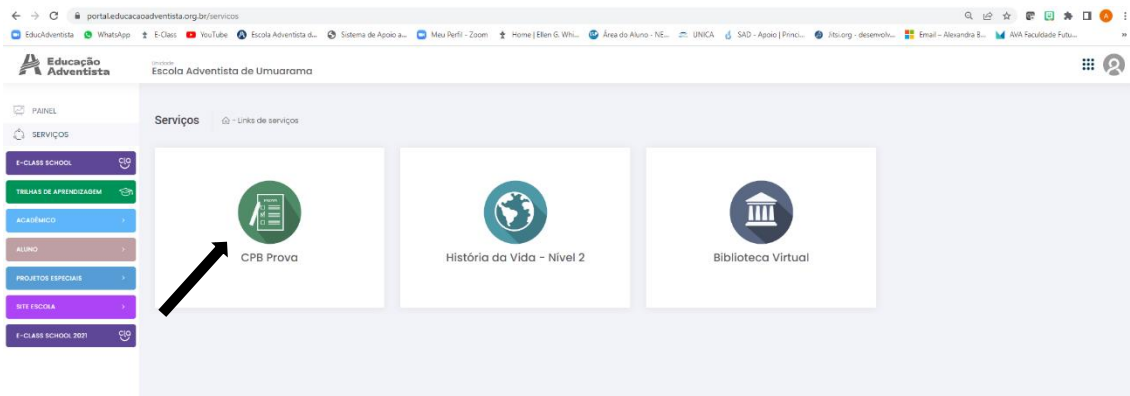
portal.educacaoadventista.org.br/servicos

EducAdventista WhatsApp E-Class YouTube Escola Adventista d... Sistema de Apoio a... Meu Perfil - Zoom Home | Ellen G. Whi... Área do Aluno - NE... UNICA SAD - Apoio | Princi... Jitsi.org - desenvolv... Email – Alexandra B... AVA Faculdade Futu...

Educação Adventista

Unidade
Escola Adventista de Umuarama

PAINEL
SERVIÇOS
E-CLASS SCHOOL
TRILHAS DE APRENDIZAGEM
ACADÊMICO
ALUNO
PROJETOS ESPECIAIS
SITE ESCOLA
E-CLASS SCHOOL 2021

Serviços - Links de serviços

CPB Prova

História da Vida - Nível 2

Biblioteca Virtual